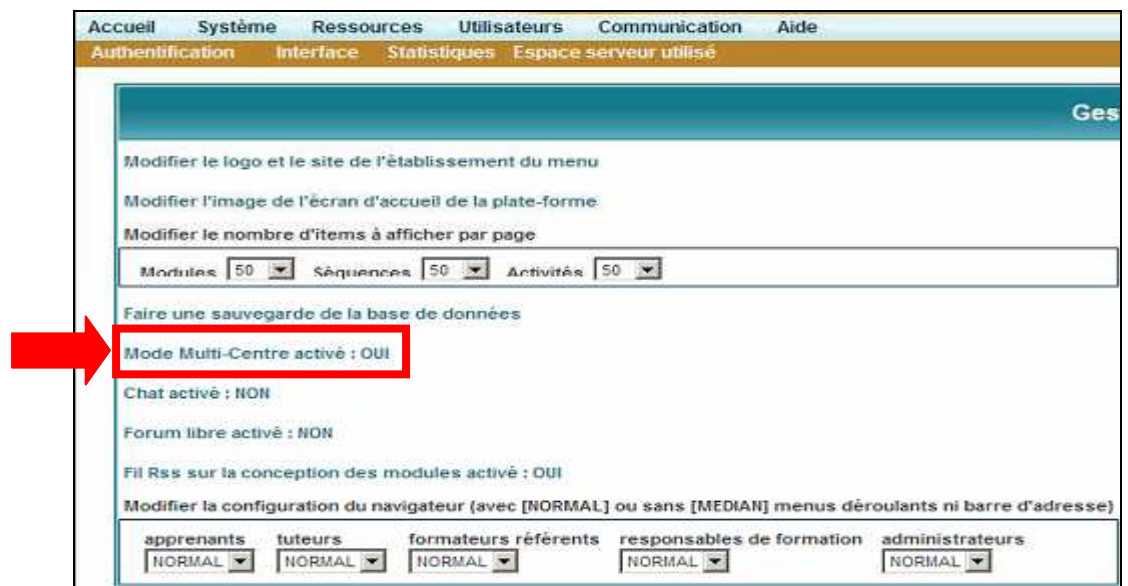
Accueil Système Ressources Utilisateurs Communication Aide

Authentification Interface Statistiques Espace serveur utilisé

Ges

Modifier le logo et le site de l'établissement du menu

Modifier l'image de l'écran d'accueil de la plate-forme

Modifier le nombre d'items à afficher par page

Modules 50 Séquences 50 Activités 50

Faire une sauvegarde de la base de données

Mode Multi-Centre activé : OUI

Chat activé : NON

Forum libre activé : NON

Fil Rss sur la conception des modules activé : OUI

Modifier la configuration du navigateur (avec [NORMAL] ou sans [MEDIAN] menus déroulants ni barre d'adresse)

| apprenants | tuteurs | formateurs référents | responsables de formation | administrateurs |
|---|---|---|---|---|
| NORMAL | NORMAL | NORMAL | NORMAL | NORMAL |